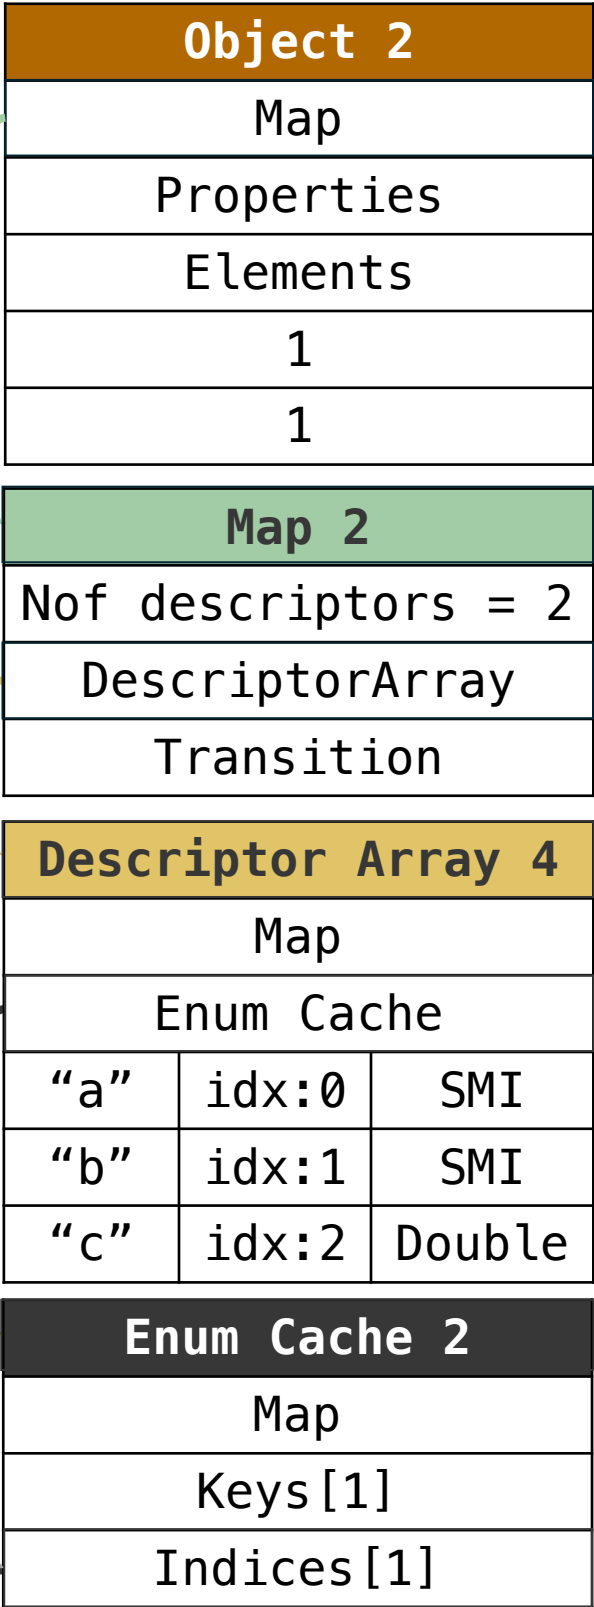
Object 2

| Object 2 |
|---|
| Map |
| Properties |
| Elements |
| 1 |
| 1 |

| Map 2 |
|---|
| Nof descriptors = 2 |
| DescriptorArray |
| Transition |

| Descriptor Array 4 | | |
|---|---|---|
| Map | | |
| Enum Cache | | |
| “a” | idx:0 | SMI |
| “b” | idx:1 | SMI |
| “c” | idx:2 | Double |

| Enum Cache 2 |
|---|
| Map |
| Keys[1] |
| Indices[1] |